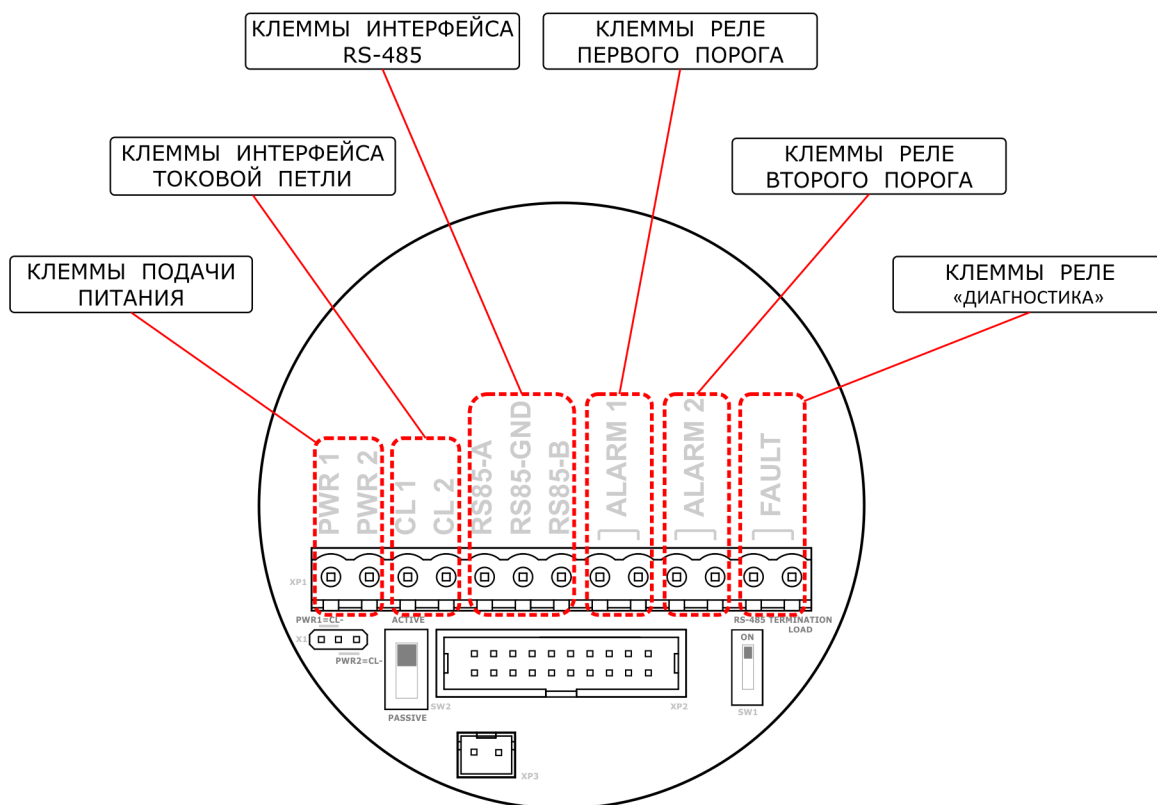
КЛЕММЫ ИНТЕРФЕЙСА RS-485

КЛЕММЫ РЕЛЕ ПЕРВОГО ПОРОГА

КЛЕММЫ ИНТЕРФЕЙСА ТОКОВОЙ ПЕТЛИ

КЛЕММЫ РЕЛЕ ВТОРОГО ПОРОГА

КЛЕММЫ ПОДАЧИ ПИТАНИЯ

КЛЕММЫ РЕЛЕ «ДИАГНОСТИКА»

PWR 1
PWR 2
CL 1
CL 2
RS85-A
RS85-GND
RS85-B
ALARM 1
ALARM 2
FAULT

XP1
PWR1=CL-
X1
PWR2=CL-
ACTIVE
SW2
PASSIVE
XP2
RS-485 TERMINATION LOAD
ON
SW1
XP3